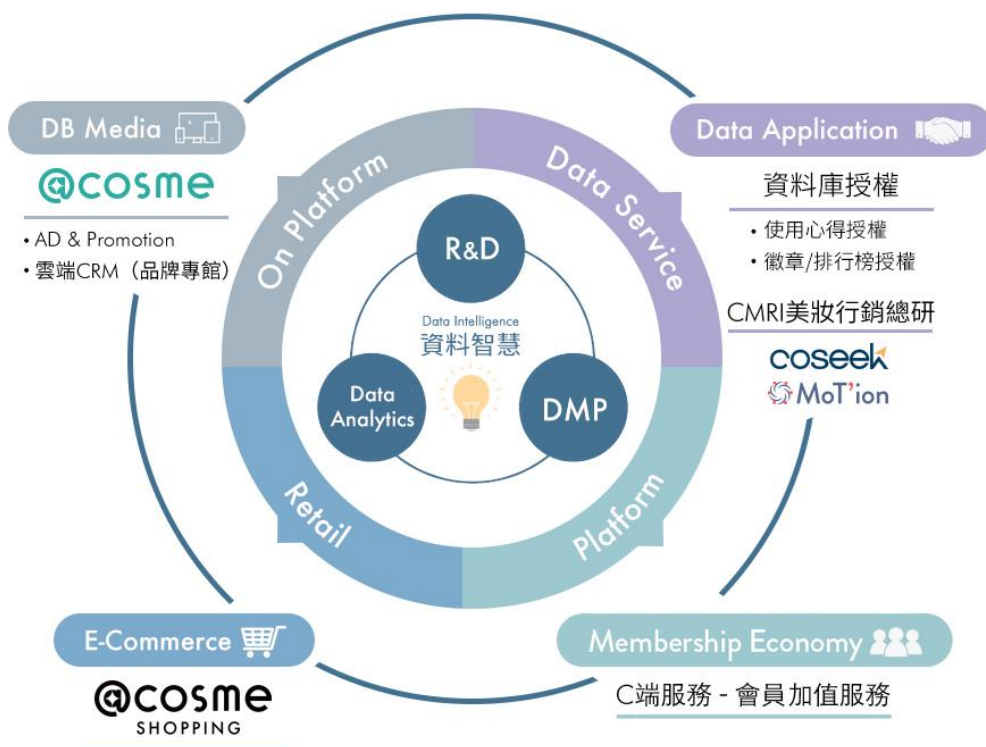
DB Media

@cosme

• AD & Promotion
• 雲端CRM（品牌專館）

Data Application

資料庫授權

• 使用心得授權
• 徽章/排行榜授權

CMRI美妝行銷總研

coseek

MoT'ion

On Platform

Data Service

Retail

Platform

R&D

Data Intelligence
資料智慧

Data Analytics

DMP

E-Commerce

@cosme
SHOPPING

Membership Economy

C端服務 - 會員加值服務